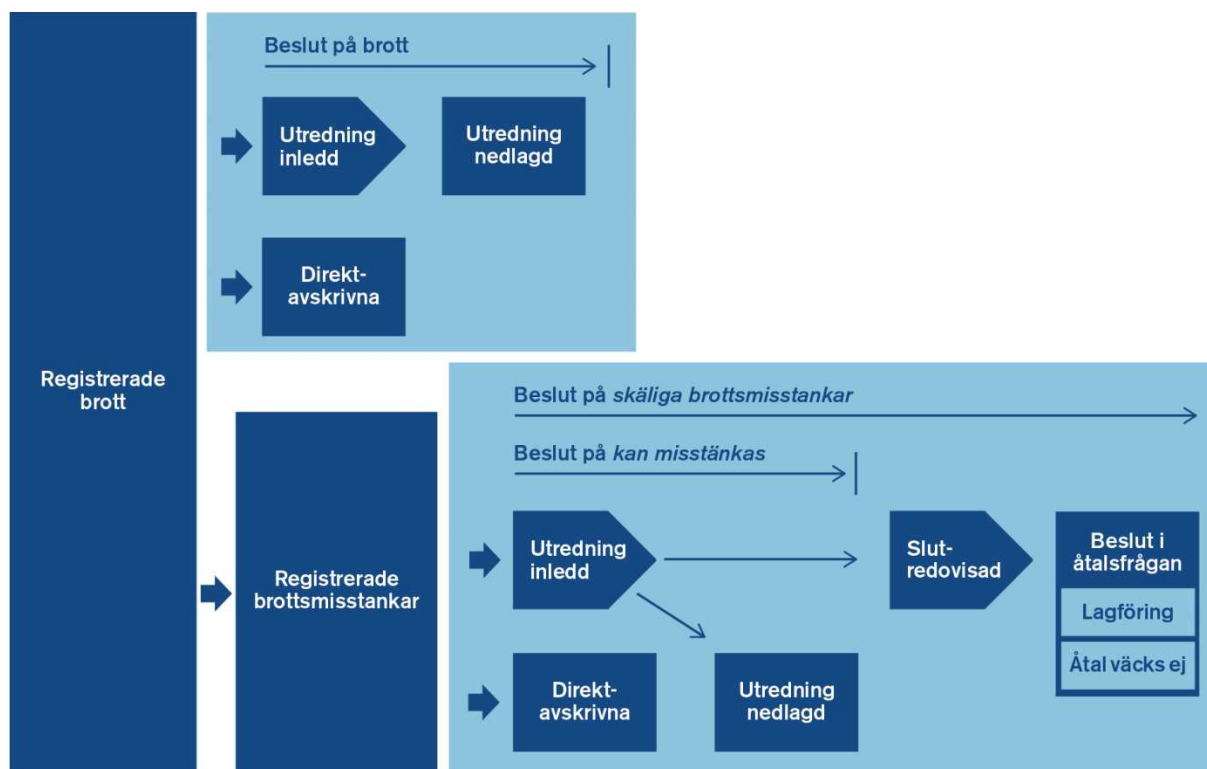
Registrerade brott

Beslut på brott

Utredning inledd

Utredning nedlagd

Direkt-avskrivna

Registrerade brottsmisstankar

Beslut på *skäliga brottsmisstankar*

Beslut på *kan misstänkas*

Utredning inledd

Slut-redovisad

Beslut i åtalsfrågan

Lagföring

Åtal väcks ej

Direkt-avskrivna

Utredning nedlagd